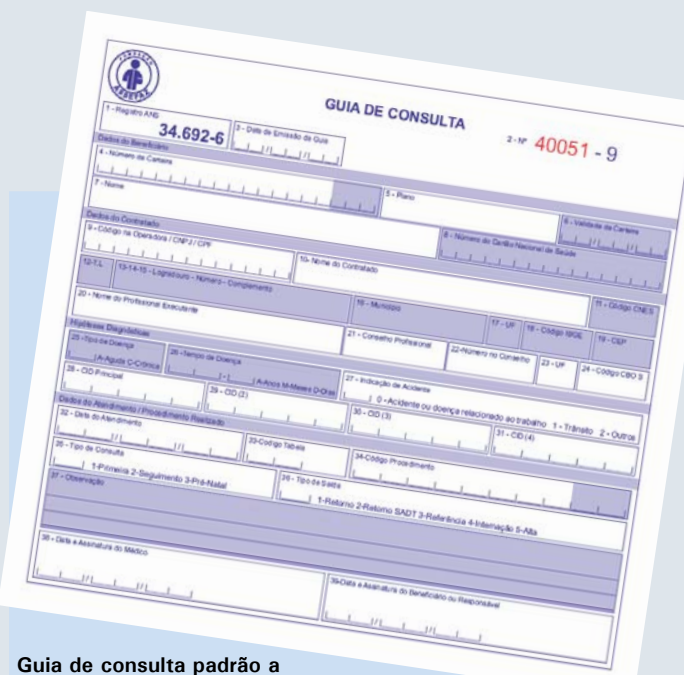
GUIA DE CONSULTA

1 - Registro ANS
34.692-6
3 - Data de Emissão da Guia
2 - Nº 40051 - 9

Dados do Beneficiário
4 - Número da Carteira
6 - Validade da Carteira
7 - Nome
5 - Plano
8 - Número do Cartão Nacional de Saúde

Dados do Contratado
9 - Código na Operadora / CNPJ / CPF
10 - Nome do Contratado
11 - Código CNES
12 - T.L
13-14-15 - Logradouro - Número - Complemento
16 - Município
17 - UF
18 - Código IBGE
19 - CEP
20 - Nome do Profissional Executante
21 - Conselho Profissional
22 - Número no Conselho
23 - UF
24 - Código CBO S

Hipóteses Diagnósticas
25 - Tipo de Doença
A-Aguda C-Crônica
26 - Tempo de Doença
A-Anos M-Meses D-Dias
27 - Indicação de Acidente
0 - Acidente ou doença relacionado ao trabalho 1 - Trânsito 2 - Outros
28 - CID Principal
29 - CID (2)
30 - CID (3)
31 - CID (4)

Dados do Atendimento / Procedimento Realizado
32 - Data do Atendimento
33 - Código Tabela
34 - Código Procedimento
35 - Tipo de Consulta
1-Primeira 2-Seguimento 3-Pré-Natal
36 - Tipo de Saída
1-Retorno 2-Retorno SADT 3-Referência 4-Internação 5-Alta
37 - Observação
38 - Data e Assinatura do Médico
39 - Data e Assinatura do Beneficiário ou Responsável

Guia de consulta padrão a